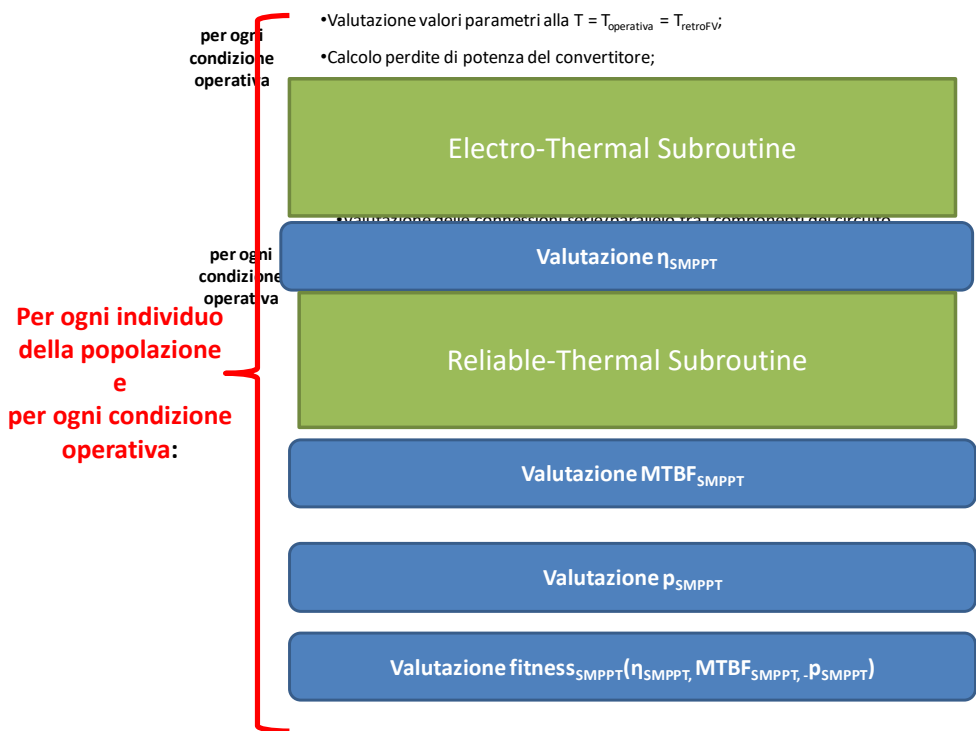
per ogni condizione operativa

•Valutazione valori parametri alla T = $T_{operativa}$ = $T_{retroFV}$;

•Calcolo perdite di potenza del convertitore;

Electro-Thermal Subroutine

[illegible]

per ogni condizione operativa

Valutazione $\eta_{SMPPT}$

Per ogni individuo della popolazione e per ogni condizione operativa:

Reliable-Thermal Subroutine

Valutazione $MTBF_{SMPPT}$

Valutazione $p_{SMPPT}$

Valutazione $fitness_{SMPPT}(\eta_{SMPPT}, MTBF_{SMPPT}, -p_{SMPPT})$